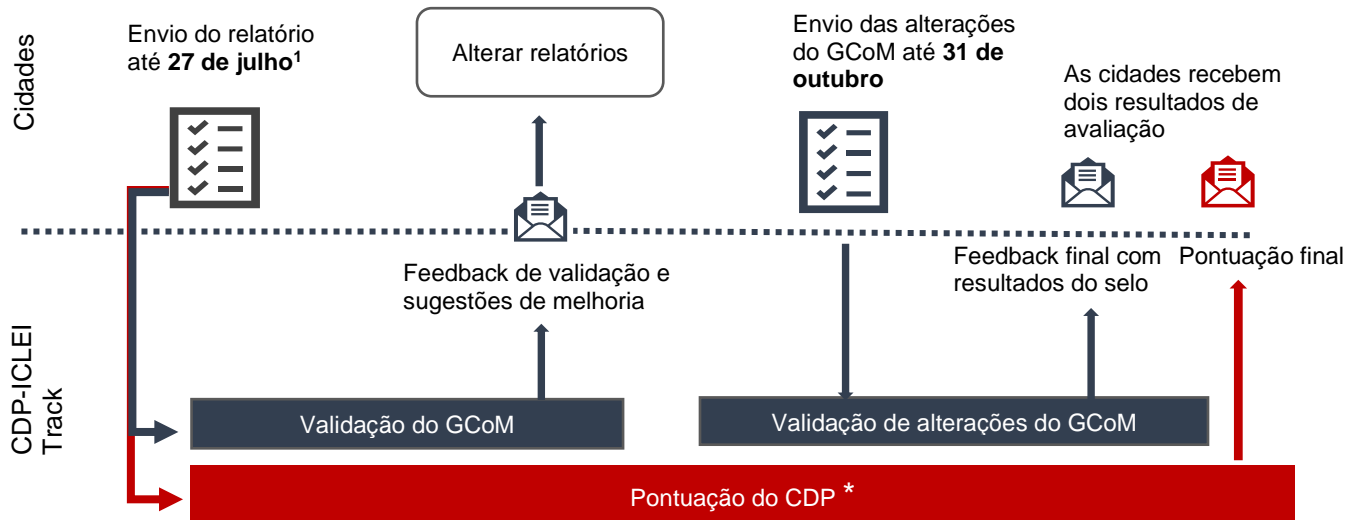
Cidades

Envio do relatório até **27 de julho**$^1$

Alterar relatórios

Envio das alterações do GCoM até **31 de outubro**

As cidades recebem dois resultados de avaliação

Feedback de validação e sugestões de melhoria

Feedback final com resultados do selo

Pontuação final

CDP-ICLEI Track

Validação do GCoM

Validação de alterações do GCoM

Pontuação do CDP *